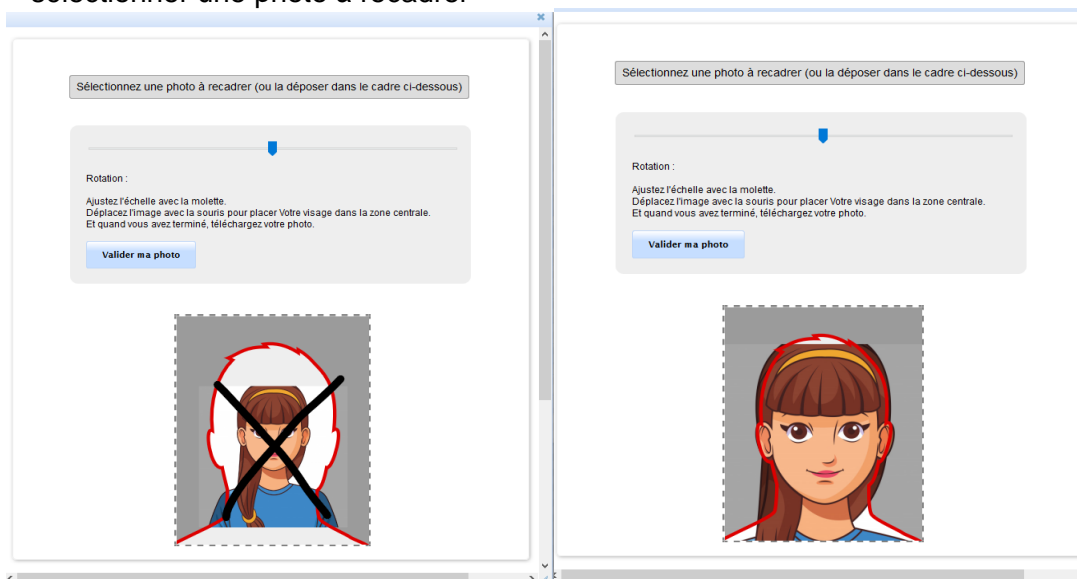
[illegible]

Sélectionnez une photo à recadrer (ou la déposer dans le cadre ci-dessous)

Rotation :

Ajustez l'échelle avec la molette.
Déplacez l'image avec la souris pour placer Votre visage dans la zone centrale.
Et quand vous avez terminé, téléchargez votre photo.

Valider ma photo

Sélectionnez une photo à recadrer (ou la déposer dans le cadre ci-dessous)

Rotation :

Ajustez l'échelle avec la molette.
Déplacez l'image avec la souris pour placer Votre visage dans la zone centrale.
Et quand vous avez terminé, téléchargez votre photo.

Valider ma photo